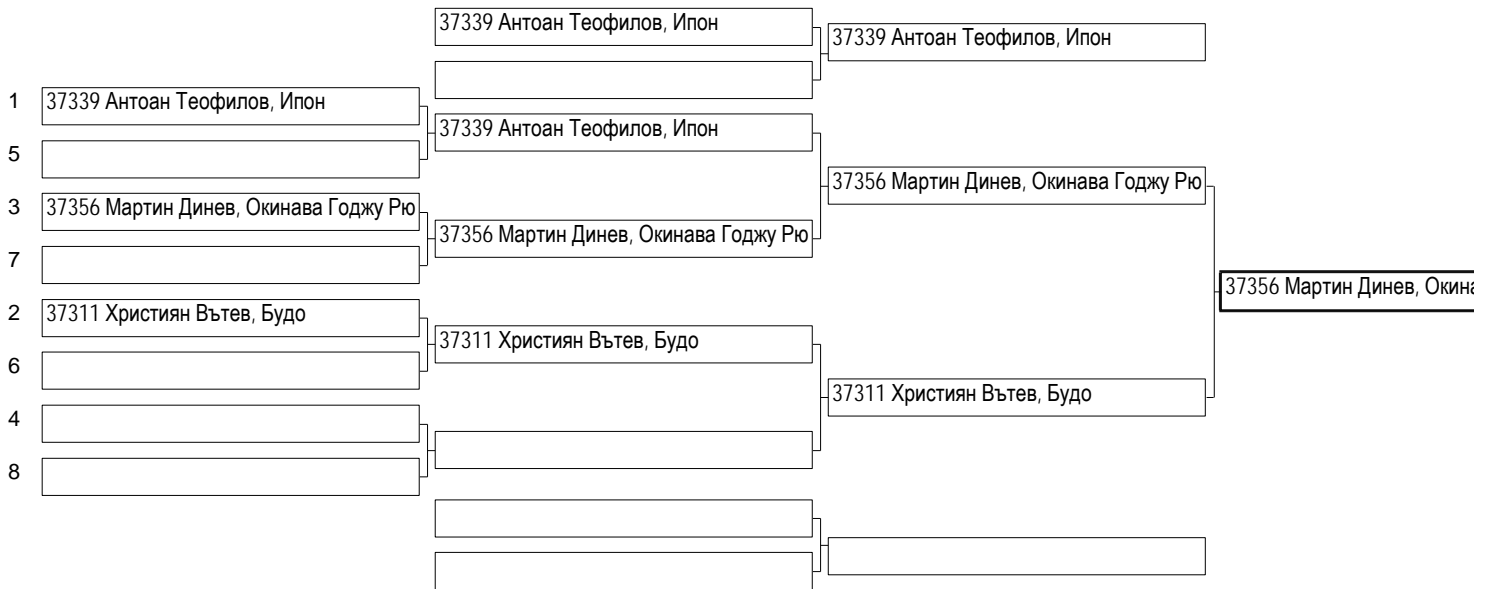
37339 Антоан Теофилов, Ипон

37339 Антоан Теофилов, Ипон

1 37339 Антоан Теофилов, Ипон
5
3 37356 Мартин Динев, Окинава Годжу Рю
7
2 37311 Християн Вътев, Будо
6
4
8

37339 Антоан Теофилов, Ипон
37356 Мартин Динев, Окинава Годжу Рю
37311 Християн Вътев, Будо

37356 Мартин Динев, Окинава Годжу Рю
37311 Християн Вътев, Будо

37356 Мартин Динев, Окина